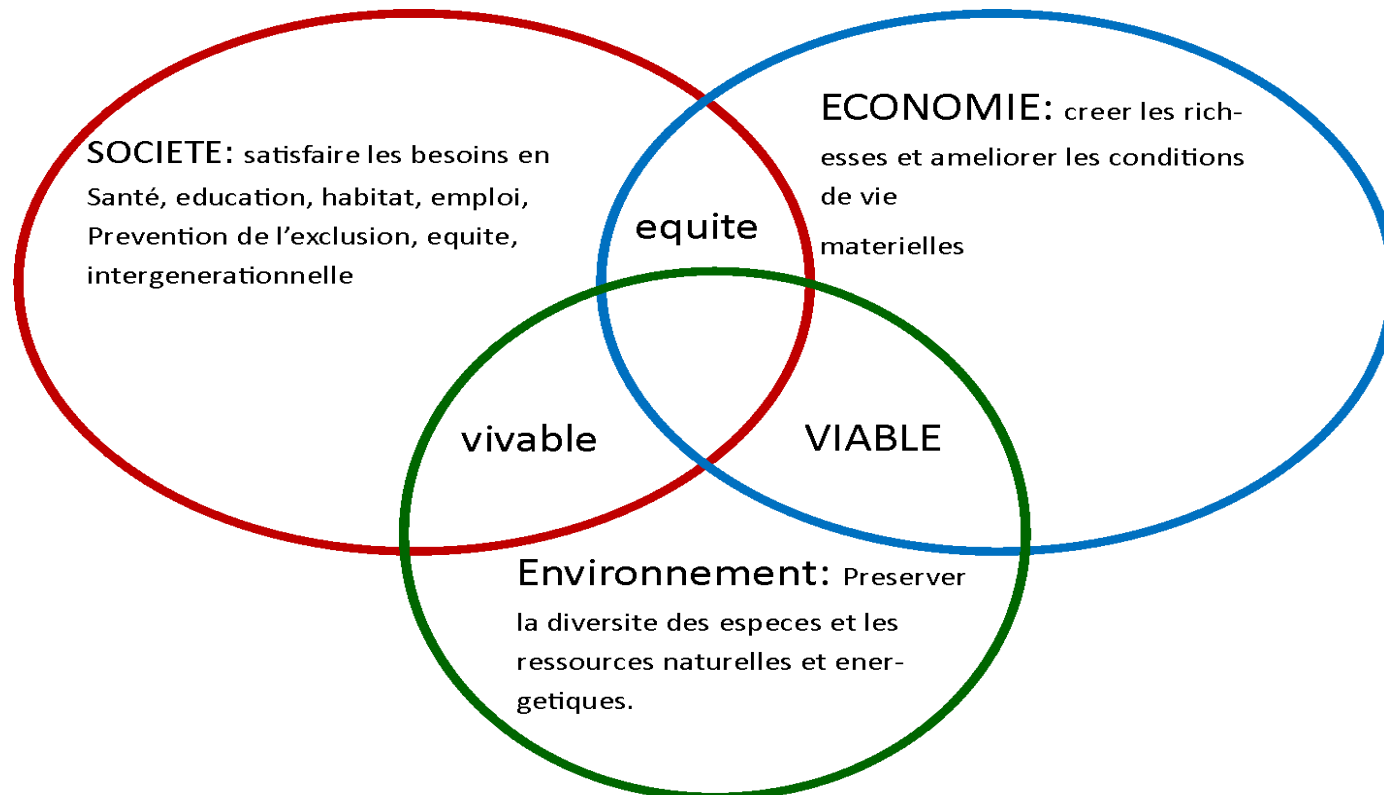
SOCIETE: satisfaire les besoins en Santé, education, habitat, emploi, Prevention de l'exclusion, equite, intergenerationnelle

ECONOMIE: creer les richesses et ameliorer les conditions de vie
materielles

equite

vivable

VIABLE

Environnement: Preserver la diversite des especes et les ressources naturelles et energetiques.